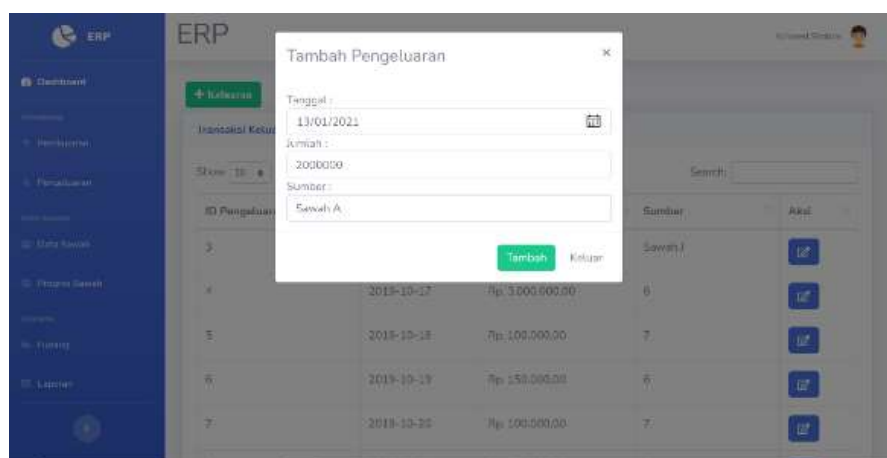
ERP

Dashboard

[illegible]
Pembayaran
Pengeluaran
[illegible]
Data Sawah
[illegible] Sawah
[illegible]
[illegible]
Laporan

ERP

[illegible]

+ Keluaran

Transaksi Kelu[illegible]

Show 10

Search:

| ID Pengeluar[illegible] | | | Sumber | Aksi |
|---|---|---|---|---|
| 3 | | | Sawah I | |
| 4 | 2019-10-17 | Rp 3.000.000,00 | 6 | |
| 5 | 2019-10-18 | Rp 100.000,00 | 7 | |
| 6 | 2019-10-19 | Rp 150.000,00 | 6 | |
| 7 | 2019-10-20 | Rp 100.000,00 | 7 | |

Tambah Pengeluaran

×

Tanggal :
13/01/2021
Jumlah :
2000000
Sumber :
Sawah A

Tambah
Keluar